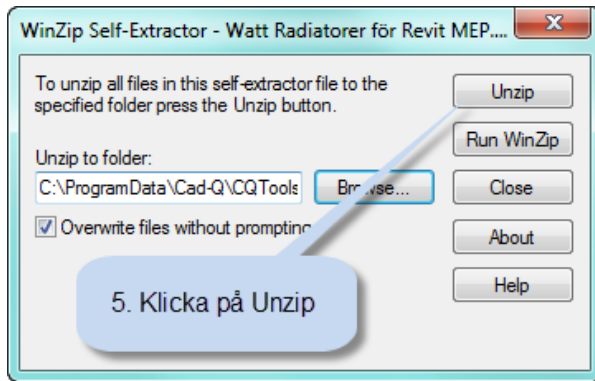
WinZip Self-Extractor - Watt Radiatorer för Revit MEP....

To unzip all files in this self-extractor file to the specified folder press the Unzip button.

Unzip

Run WinZip

Unzip to folder:

C:\ProgramData\Cad-Q\CQTools

Browse...

Close

Overwrite files without promptinc

About

Help

5. Klicka på Unzip